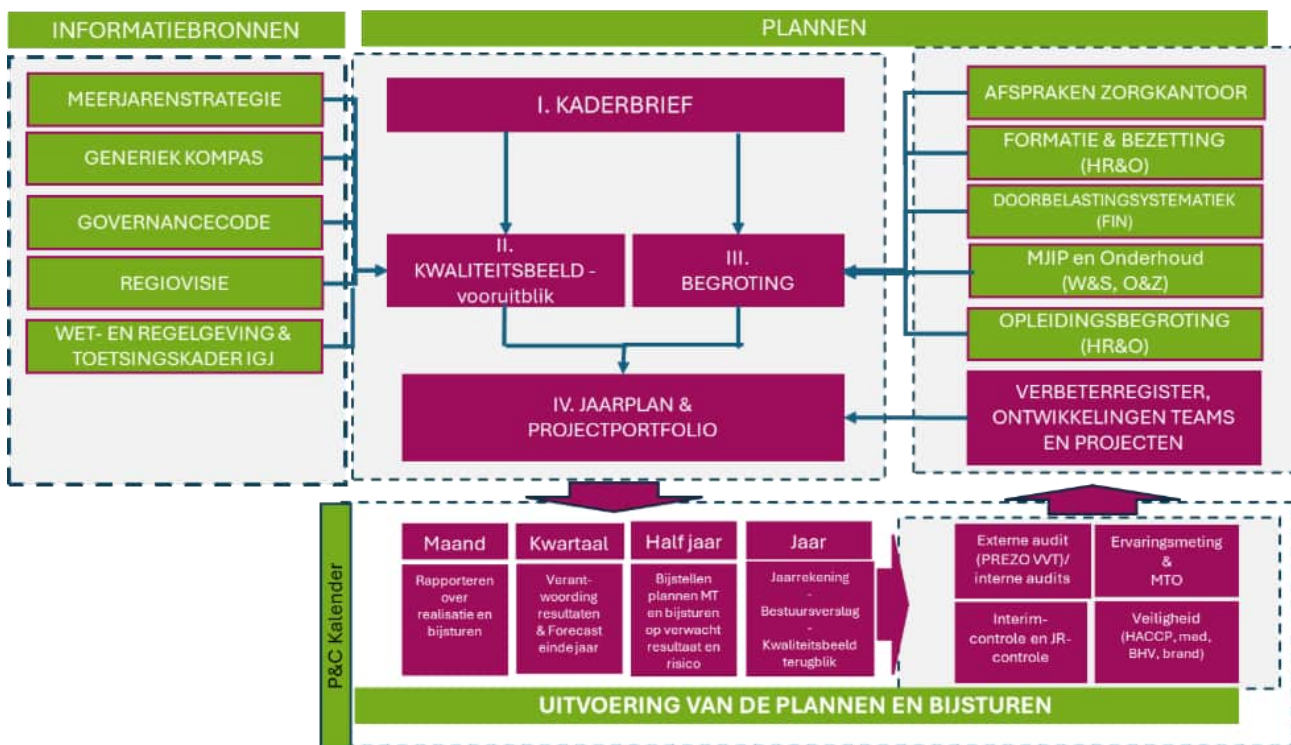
INFORMATIEBRONNEN

PLANNEN

MEERJARENSTRATEGIE

GENERIEK KOMPAS

GOVERNANCECODE

REGIOVISIE

WET- EN REGELGEVING & TOETSINGSKADER IGJ

I. KADERBRIEF

II. KWALITEITSBEELD - vooruitblik

III. BEGROTING

IV. JAARPLAN & PROJECTPORTFOLIO

AFSPRAKEN ZORGKANTOOR

FORMATIE & BEZETTING (HR&O)

DOORBELASTINGSYSTEMATIEK (FIN)

MJIP en Onderhoud (W&S, O&Z)

OPLEIDINGSBEGROTING (HR&O)

VERBETERREGISTER, ONTWIKKELINGEN TEAMS EN PROJECTEN

P&C Kalender

| Maand | Kwartaal | Half jaar | Jaar |
|---|---|---|---|
| Rapporteren over realisatie en bijsturen | Verantwoording resultaten & Forecast einde jaar | Bijstellen plannen MT en bijsturen op verwacht resultaat en risico | Jaarrekening - Bestuursverslag - Kwaliteitsbeeld terugblik |

Externe audit (PREZO VVT)/ interne audits

Ervaringsmeting & MTO

Interim-controle en JR-controle

Veiligheid (HACCP, med, BHV, brand)

UITVOERING VAN DE PLANNEN EN BIJSTUREN